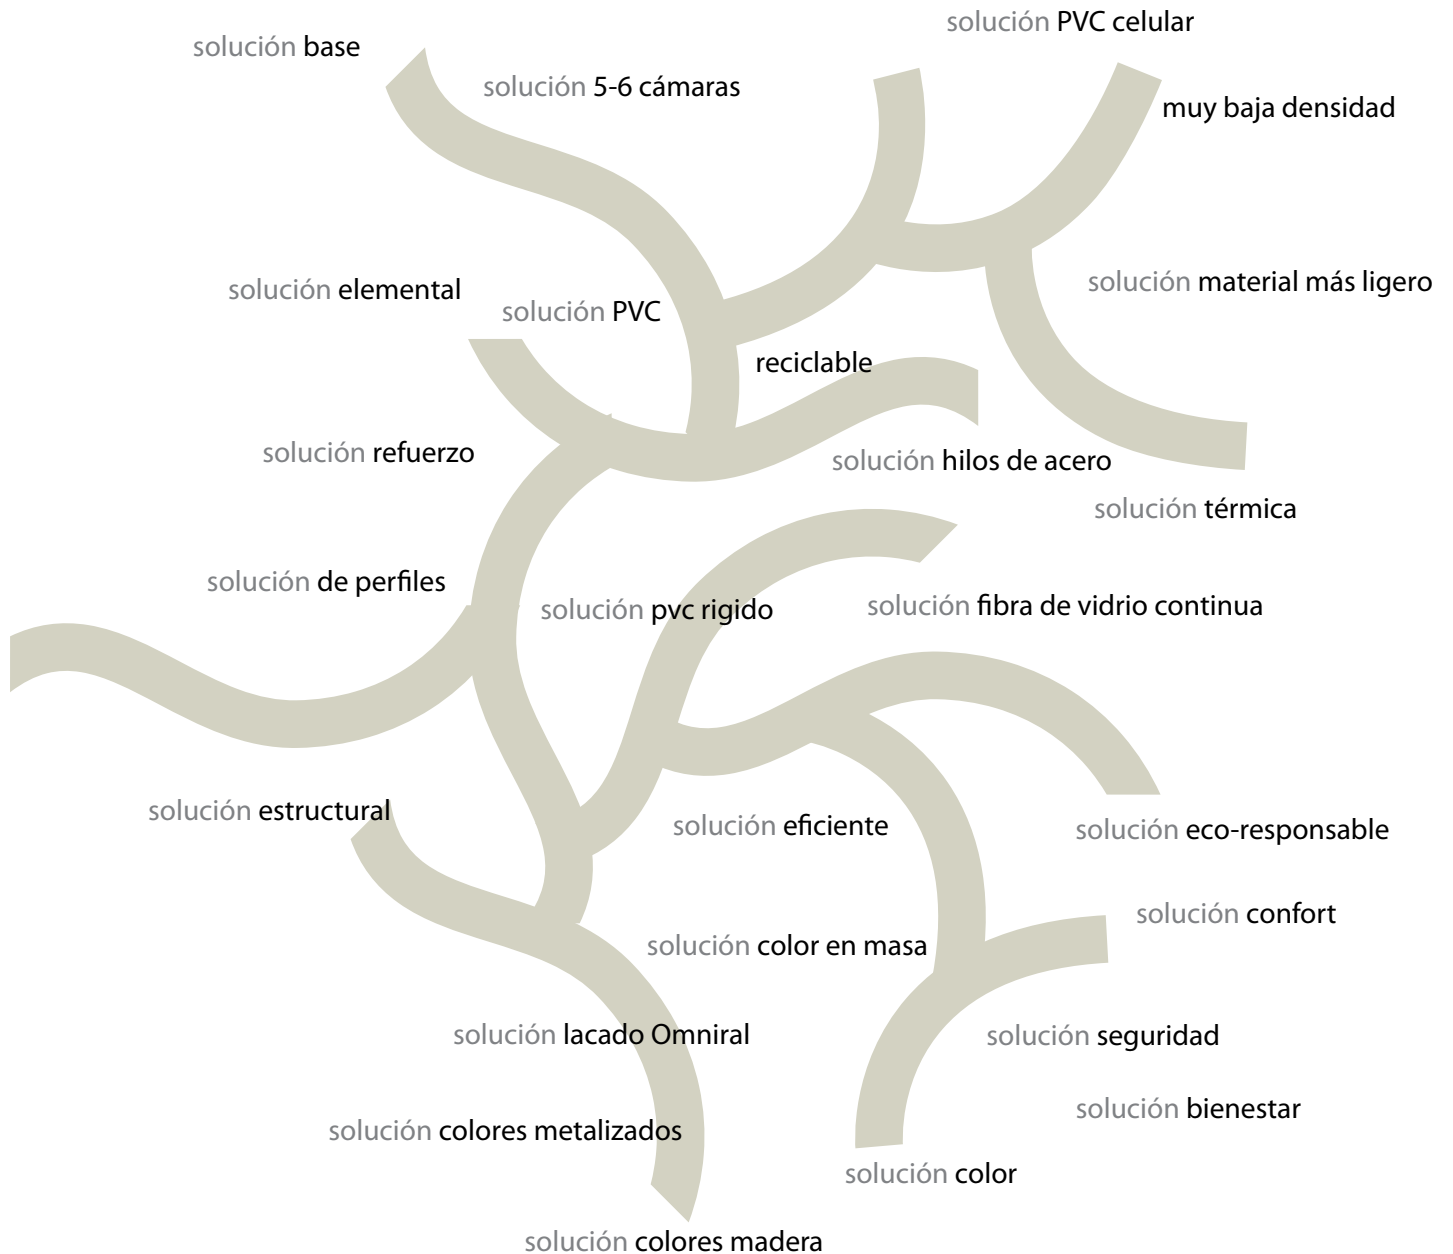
solución base

solución 5-6 cámaras

solución PVC celular

muy baja densidad

solución material más ligero

solución elemental

solución PVC

reciclable

solución refuerzo

solución hilos de acero

solución térmica

solución de perfiles

solución pvc rigido

solución fibra de vidrio continua

solución estructural

solución eficiente

solución eco-responsable

solución confort

solución color en masa

solución lacado Omniral

solución seguridad

solución bienestar

solución colores metalizados

solución color

solución colores madera